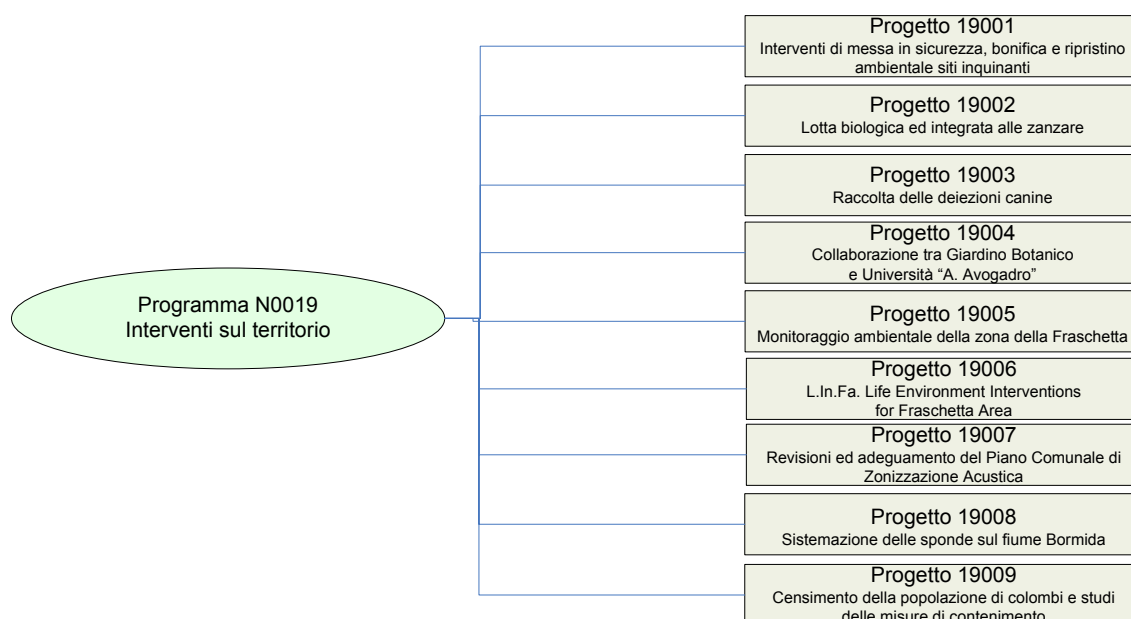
Programma N0019
Interventi sul territorio

Progetto 19001
Interventi di messa in sicurezza, bonifica e ripristino ambientale siti inquinanti

Progetto 19002
Lotta biologica ed integrata alle zanzare

Progetto 19003
Raccolta delle deiezioni canine

Progetto 19004
Collaborazione tra Giardino Botanico e Università "A. Avogadro"

Progetto 19005
Monitoraggio ambientale della zona della Fraschetta

Progetto 19006
L.In.Fa. Life Environment Interventions for Fraschetta Area

Progetto 19007
Revisioni ed adeguamento del Piano Comunale di Zonizzazione Acustica

Progetto 19008
Sistemazione delle sponde sul fiume Bormida

Progetto 19009
Censimento della popolazione di colombi e studi delle misure di contenimento